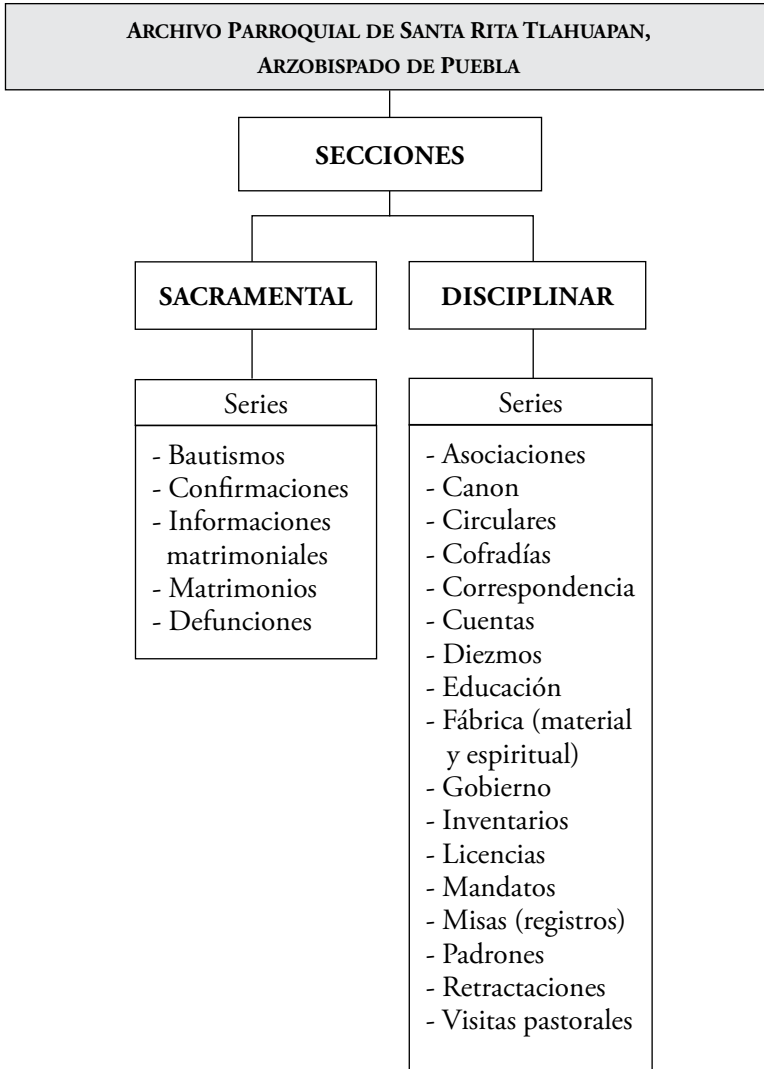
ARCHIVO PARROQUIAL DE SANTA RITA TLAHUAPAN, ARZOBISPADO DE PUEBLA

SECCIONES

SACRAMENTAL

Series

- Bautismos
- Confirmaciones
- Informaciones matrimoniales
- Matrimonios
- Defunciones

DISCIPLINAR

Series

- Asociaciones
- Canon
- Circulares
- Cofradías
- Correspondencia
- Cuentas
- Diezmos
- Educación
- Fábrica (material y espiritual)
- Gobierno
- Inventarios
- Licencias
- Mandatos
- Misas (registros)
- Padrones
- Retractaciones
- Visitas pastorales